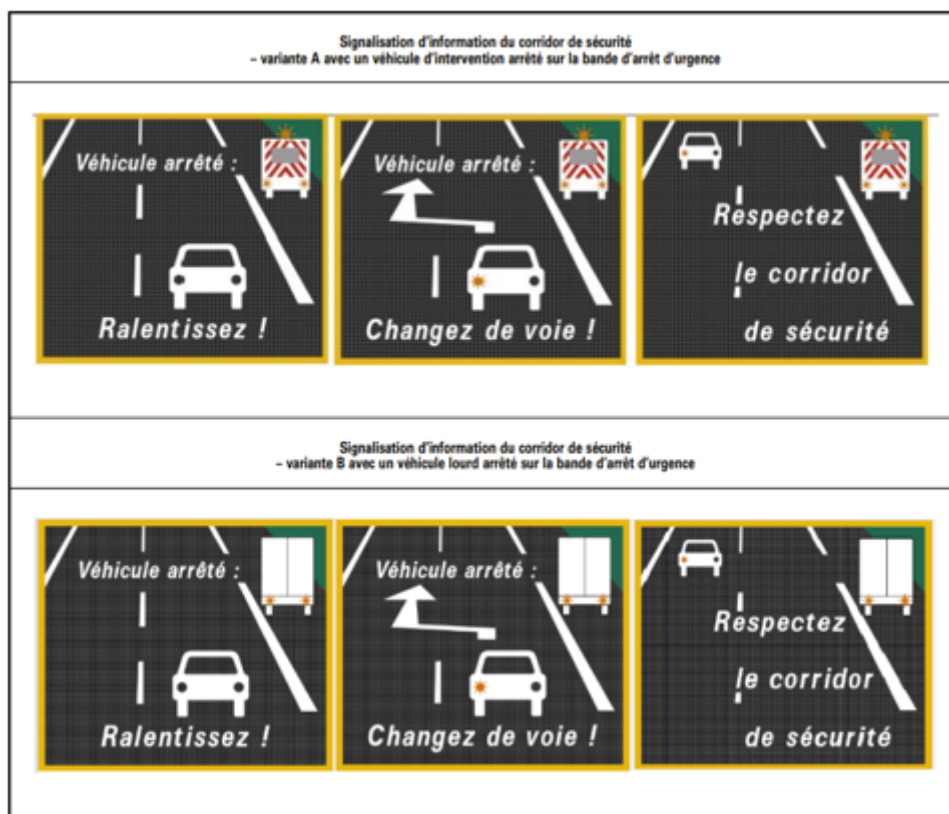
Signalisation d'information du corridor de sécurité
– variante A avec un véhicule d'intervention arrêté sur la bande d'arrêt d'urgence

Véhicule arrêté :

Ralentissez !

Véhicule arrêté :

Changez de voie !

Respectez le corridor de sécurité

Signalisation d'information du corridor de sécurité
– variante B avec un véhicule lourd arrêté sur la bande d'arrêt d'urgence

Véhicule arrêté :

Ralentissez !

Véhicule arrêté :

Changez de voie !

Respectez le corridor de sécurité